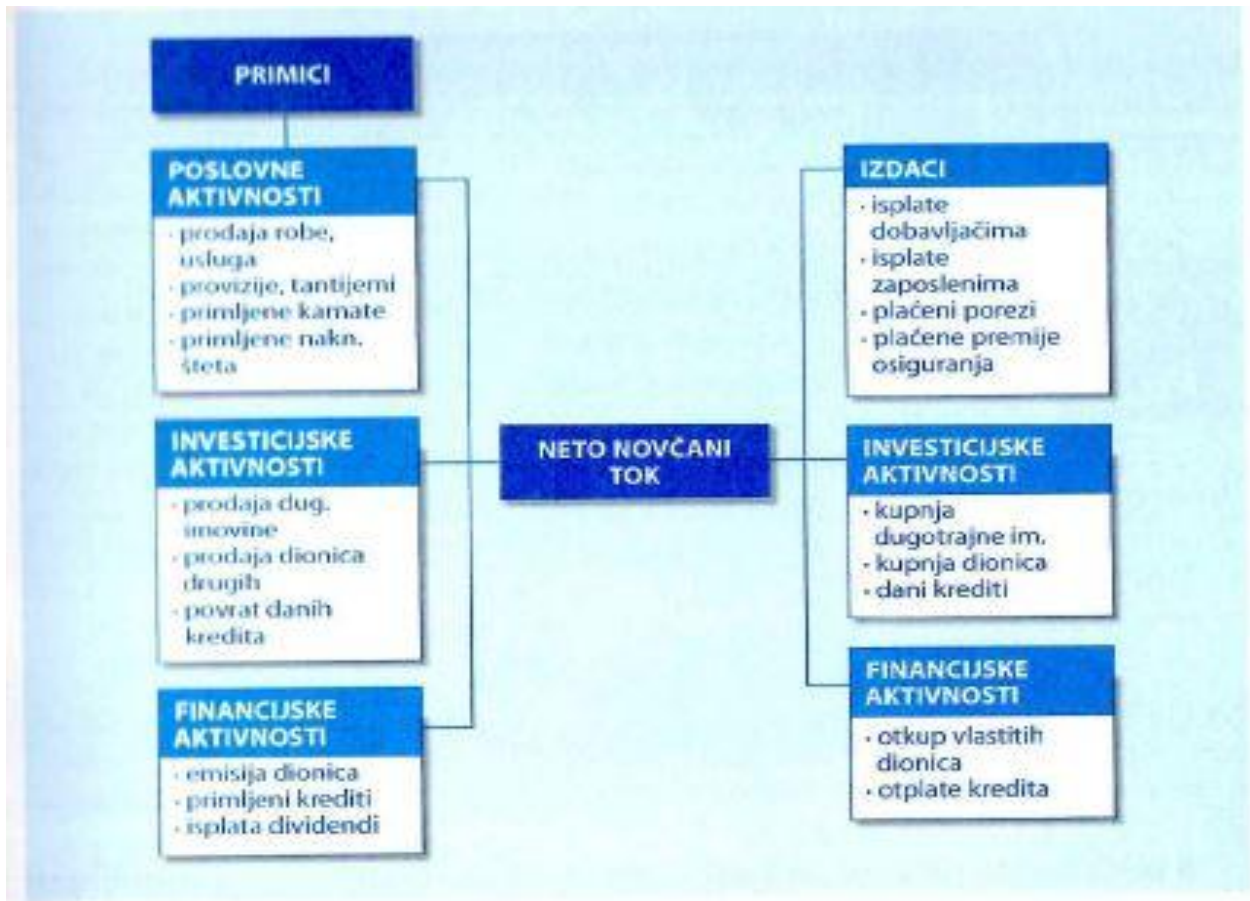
PRIMICI

POSLOVNE AKTIVNOSTI
- prodaja robe, usluga
- provizije, tantijemi
- primljene kamate
- primljene nakn. šteta

INVESTICIJSKE AKTIVNOSTI
- prodaja dug. imovine
- prodaja dionica drugih
- povrat danih kredita

FINANCIJSKE AKTIVNOSTI
- emisija dionica
- primljeni krediti
- isplata dividendi

NETO NOVČANI TOK

IZDACI
- isplate dobavljačima
- isplate zaposlenima
- plaćeni porezi
- plaćene premije osiguranja

INVESTICIJSKE AKTIVNOSTI
- kupnja dugotrajne im.
- kupnja dionica
- dani krediti

FINANCIJSKE AKTIVNOSTI
- otkup vlastitih dionica
- otplate kredita